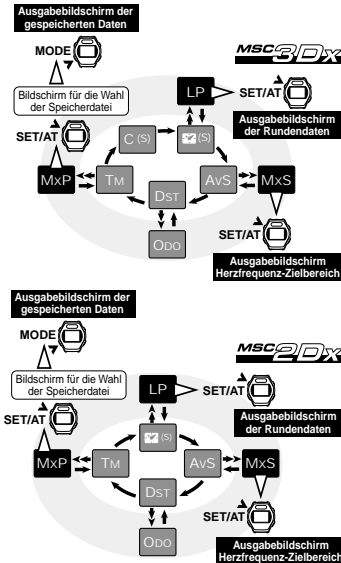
Ausgabebildschirm der gespeicherten Daten

MSC3Dx

MODE

Bildschirm für die Wahl der Speicherdatei

LP

SET/AT

Ausgabebildschirm der Rundendaten

SET/AT

C (S)

(S)

MxP

TM

AvS

MxS

DST

ODO

SET/AT

Ausgabebildschirm Herzfrequenz-Zielbereich

Ausgabebildschirm der gespeicherten Daten

MSC2Dx

MODE

Bildschirm für die Wahl der Speicherdatei

LP

SET/AT

SET/AT

Ausgabebildschirm der Rundendaten

(S)

MxP

TM

AvS

MxS

DST

SET/AT

ODO

Ausgabebildschirm Herzfrequenz-Zielbereich